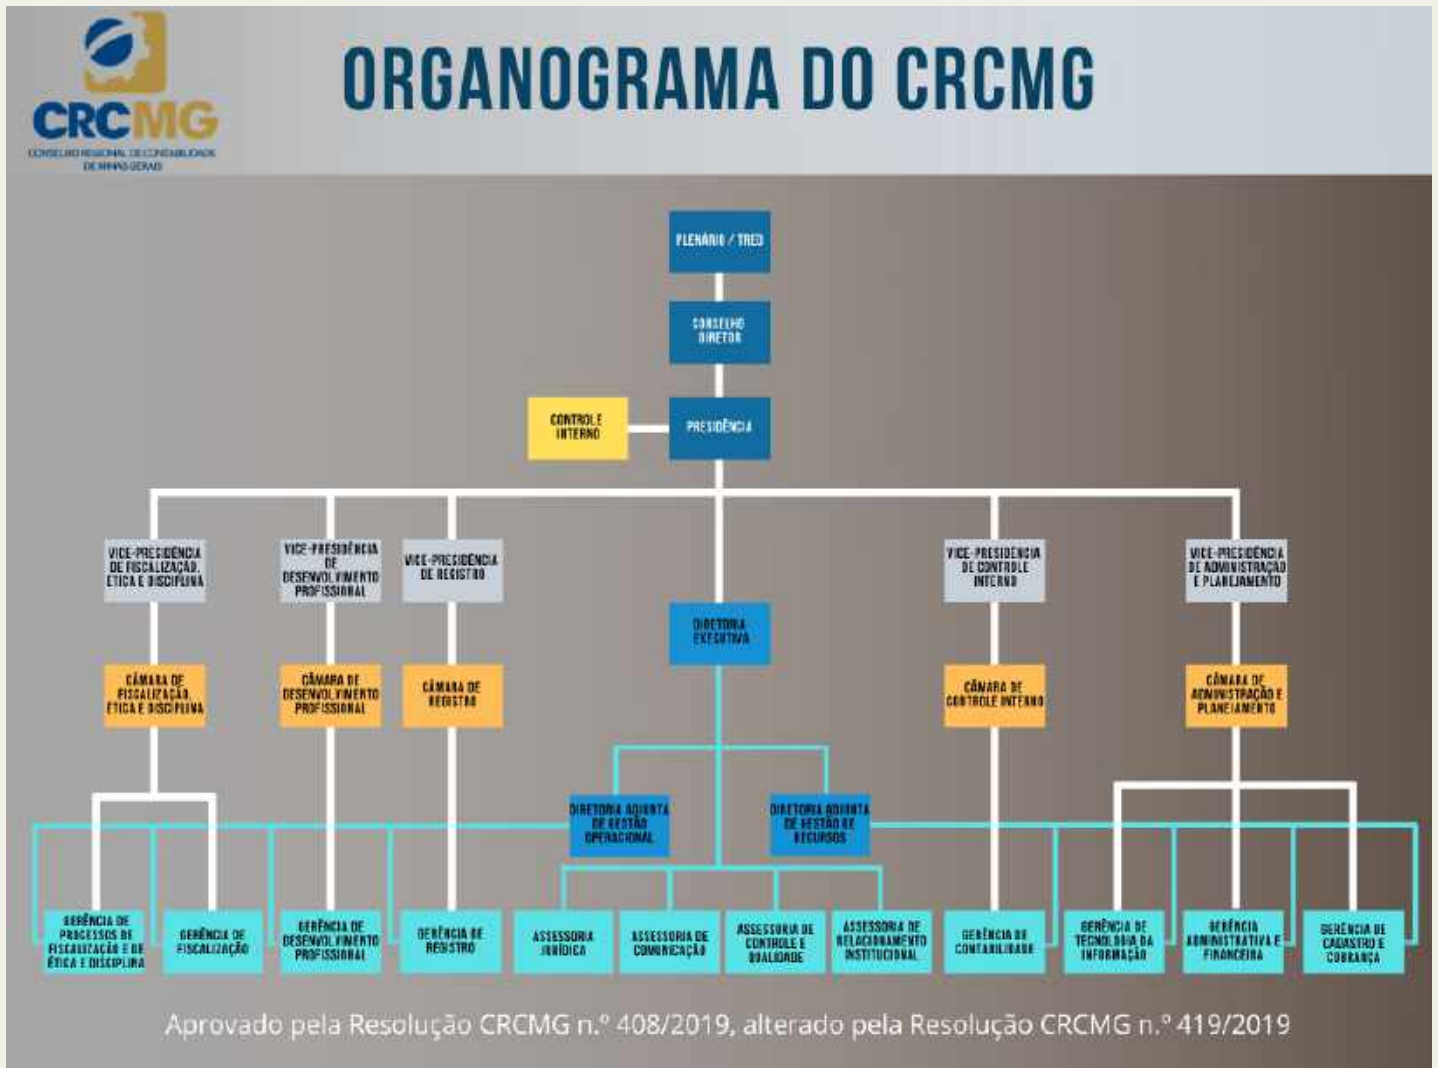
CRCMG
CONSELHO REGIONAL DE CONTABILIDADE DE MINAS GERAIS

ORGANOGRAMA DO CRCMG

PLENÁRIO / TRED

CONSELHO DIRETOR

CONTROLE INTERNO

PRESIDÊNCIA

VICE-PRESIDÊNCIA DE FISCALIZAÇÃO, ÉTICA E DISCIPLINA

VICE-PRESIDÊNCIA DE DESENVOLVIMENTO PROFISSIONAL

VICE-PRESIDÊNCIA DE REGISTRO

DIRETORIA EXECUTIVA

VICE-PRESIDÊNCIA DE CONTROLE INTERNO

VICE-PRESIDÊNCIA DE ADMINISTRAÇÃO E PLANEJAMENTO

CÂMARA DE FISCALIZAÇÃO, ÉTICA E DISCIPLINA

CÂMARA DE DESENVOLVIMENTO PROFISSIONAL

CÂMARA DE REGISTRO

CÂMARA DE CONTROLE INTERNO

CÂMARA DE ADMINISTRAÇÃO E PLANEJAMENTO

DIRETORIA ADJUNTA DE GESTÃO OPERACIONAL

DIRETORIA ADJUNTA DE GESTÃO DE RECURSOS

GERÊNCIA DE PROCESSOS DE FISCALIZAÇÃO E DE ÉTICA E DISCIPLINA

GERÊNCIA DE FISCALIZAÇÃO

GERÊNCIA DE DESENVOLVIMENTO PROFISSIONAL

GERÊNCIA DE REGISTRO

ASSESSORIA JURÍDICA

ASSESSORIA DE COMUNICAÇÃO

ASSESSORIA DE CONTROLE E QUALIDADE

ASSESSORIA DE RELACIONAMENTO INSTITUCIONAL

GERÊNCIA DE CONTABILIDADE

GERÊNCIA DE TECNOLOGIA DA INFORMAÇÃO

GERÊNCIA ADMINISTRATIVA E FINANCEIRA

GERÊNCIA DE CADASTRO E COBRANÇA

Aprovado pela Resolução CRCMG n.º 408/2019, alterado pela Resolução CRCMG n.º 419/2019